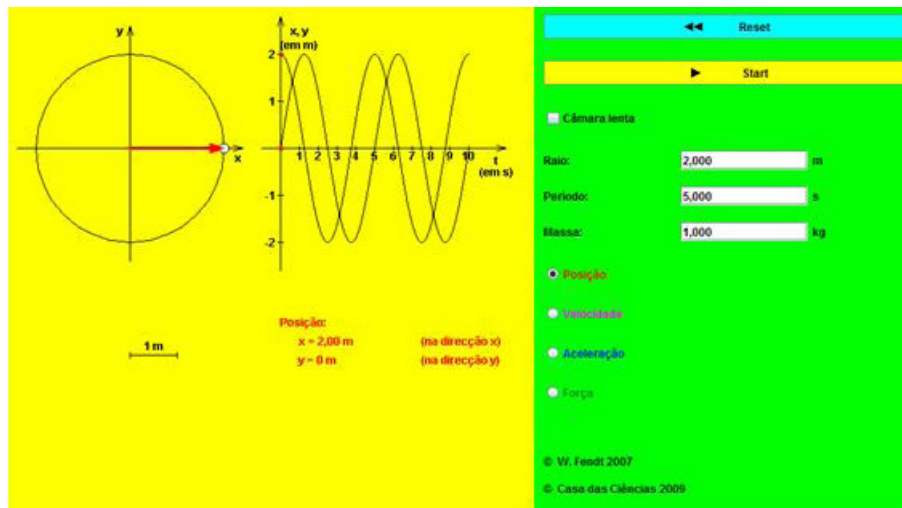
y
x
x, y
(em m)
2
1
-1
-2
1 2 3 4 5 6 7 8 9 10
t
(em s)

1 m

Posição:
x = 2,00 m (na direcção x)
y = 0 m (na direcção y)

◀◀ Reset

▶ Start

Câmara lenta

Raio: 2,000 m

Período: 5,000 s

Massa: 1,000 kg

Posição

Velocidade

Aceleração

Força

© W. Fendt 2007

© Casa das Ciências 2009